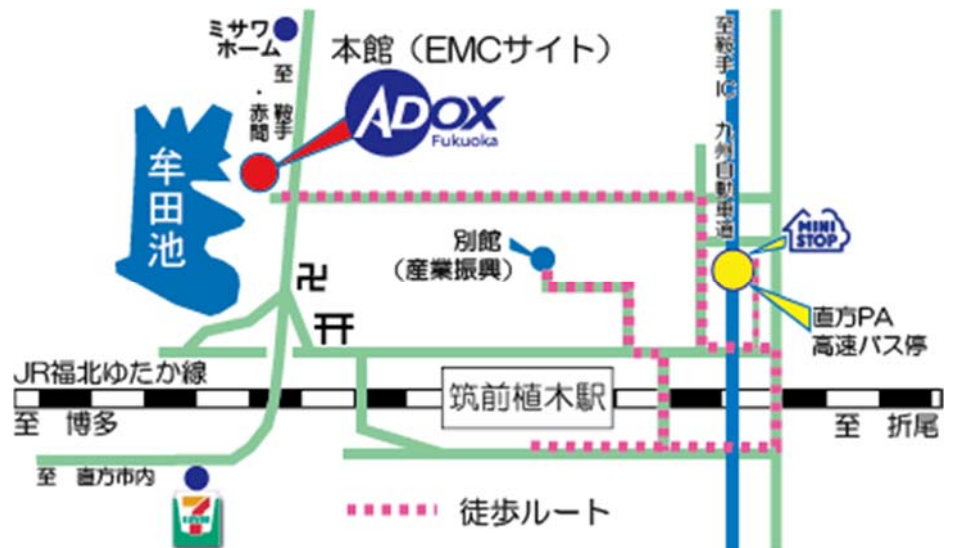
ミサワホーム

至 鞍手・赤間

本館（EMCサイト）

ADOX Fukuoka

牟田池

至鞍手IC 九州自動車道

MINI STOP

別館（産業振興）

卍

⛩

直方PA 高速バス停

JR福北ゆたか線

筑前植木駅

至 博多

至 折尾

至 直方市内

徒歩ルート